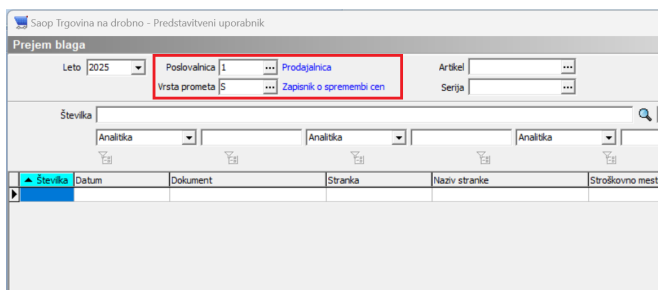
Saop Trgovina na drobno - Predstavitveni uporabnik

Prejem blaga

Leto 2025

Poslovalnica 1 ... Prodajalnica

Vrsta prometa S ... Zapisnik o spremembi cen

Artikel ...

Serija ...

Številka

Analitika

Analitika

Analitika

| Številka | Datum | Dokument | Stranka | Naziv stranke | Stroškovno mest |
|---|---|---|---|---|---|
| | | | | | |